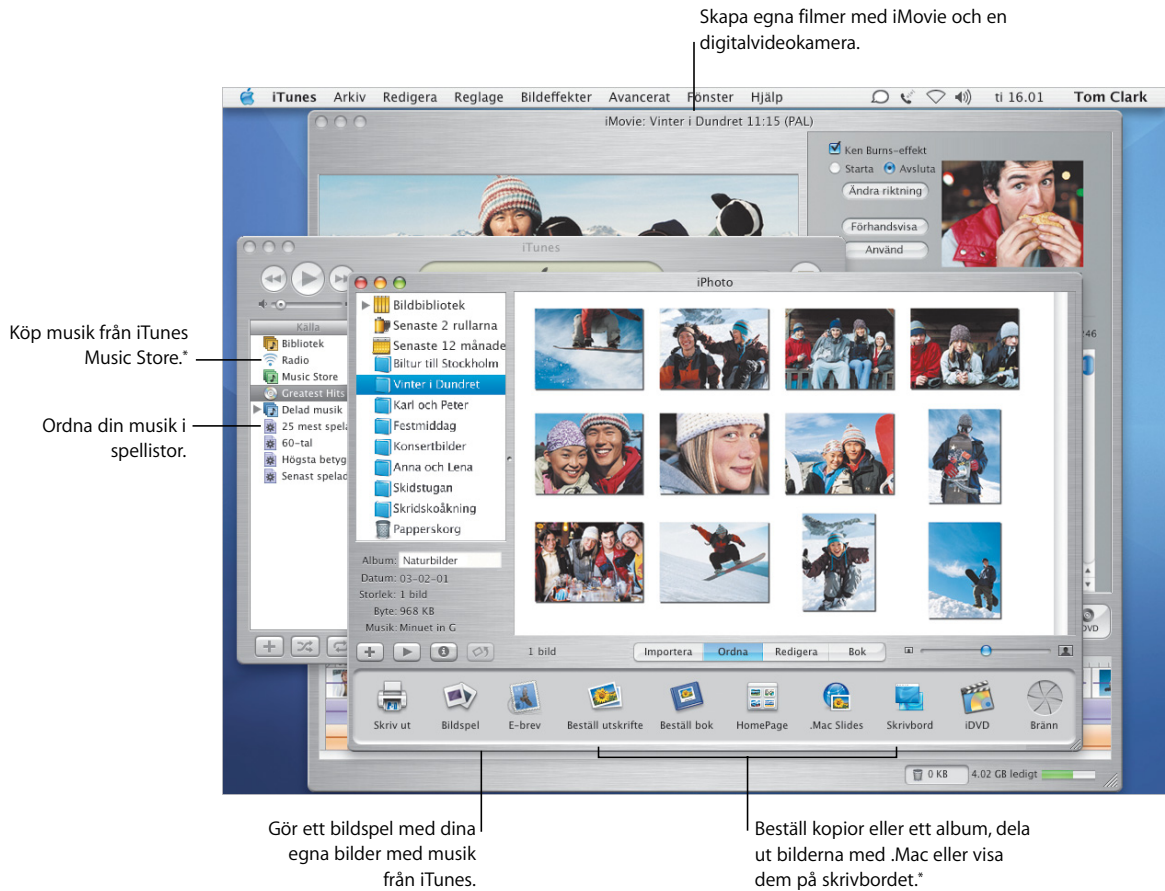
Skapa egna filmer med iMovie och en digitalvideokamera.

iTunes Arkiv Redigera Reglage Bildeffekter Avancerat Fönster Hjälp ti 16.01 Tom Clark

iMovie: Vinter i Dundret 11:15 (PAL)

Ken Burns-effekt
Starta Avsluta
Ändra riktning
Förhandsvisa
Använd

iTunes

Källa
Bibliotek
Radio
Music Store
Greatest Hits
Delad musik
25 mest spela
60-tal
Högsta betyg
Senast spelad

iPhoto

Bildbibliotek
Senaste 2 rullarna
Senaste 12 månade
Biltur till Stockholm
Vinter i Dundret
Karl och Peter
Festmiddag
Konsertbilder
Anna och Lena
Skidstugan
Skridskoåkning
Papperskorg

Album: Naturbilder
Datum: 03-02-01
Storlek: 1 bild
Byte: 968 KB
Musik: Minuet in G

1 bild
Importera Ordna Redigera Bok

Skriv ut Bildspel E-brev Beställ utskrifte Beställ bok HomePage .Mac Slides Skrivbord iDVD Bränn

0 KB 4.02 GB ledigt

Köp musik från iTunes Music Store.*

Ordna din musik i spellistor.

Gör ett bildspel med dina egna bilder med musik från iTunes.

Beställ kopior eller ett album, dela ut bilderna med .Mac eller visa dem på skrivbordet.*